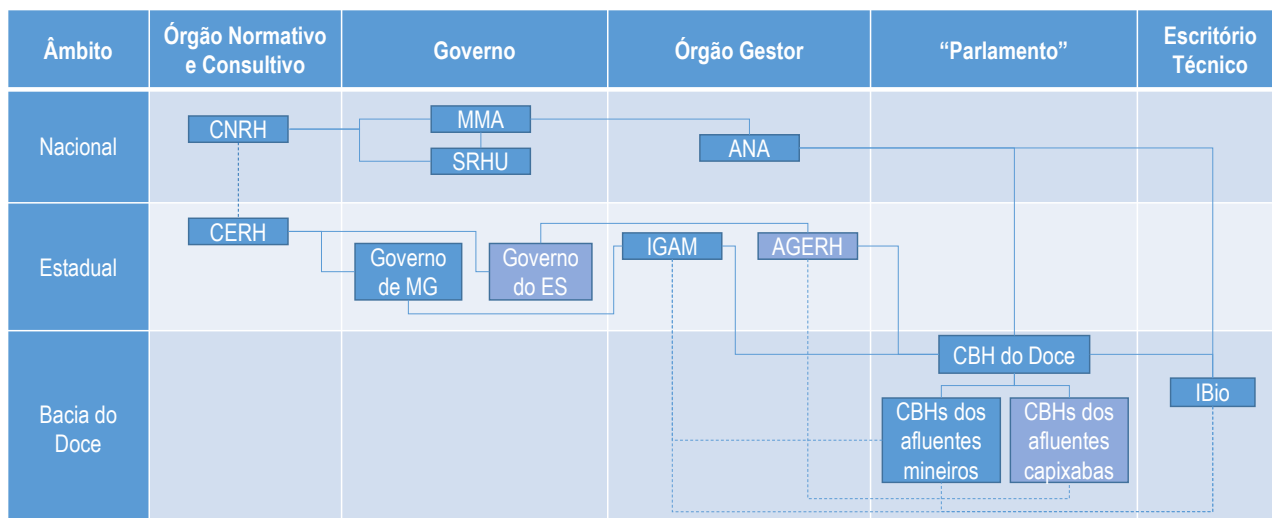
| Âmbito | Órgão Normativo e Consultivo | Governo | Órgão Gestor | "Parlamento" | Escritório Técnico |
|---|---|---|---|---|---|
| Nacional | CNRH | MMA<br>SRHU | ANA | | |
| Estadual | CERH | Governo de MG<br>Governo do ES | IGAM<br>AGERH | | |
| Bacia do Doce | | | | CBH do Doce<br>CBHs dos afluentes mineiros<br>CBHs dos afluentes capixabas | IBio |